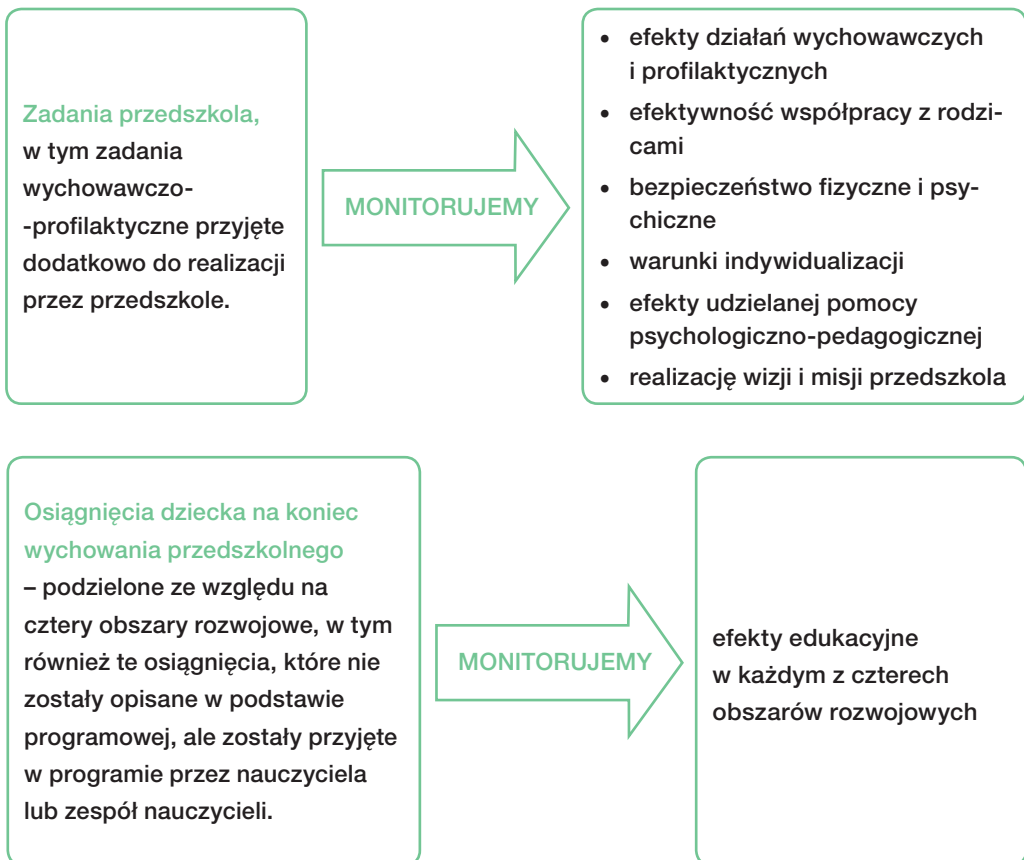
Zadania przedszkola, w tym zadania wychowawczo--profilaktyczne przyjęte dodatkowo do realizacji przez przedszkole.

MONITORUJEMY

- efekty działań wychowawczych i profilaktycznych
- efektywność współpracy z rodzicami
- bezpieczeństwo fizyczne i psychiczne
- warunki indywidualizacji
- efekty udzielanej pomocy psychologiczno-pedagogicznej
- realizację wizji i misji przedszkola

Osiągnięcia dziecka na koniec wychowania przedszkolnego – podzielone ze względu na cztery obszary rozwojowe, w tym również te osiągnięcia, które nie zostały opisane w podstawie programowej, ale zostały przyjęte w programie przez nauczyciela lub zespół nauczycieli.

MONITORUJEMY

efekty edukacyjne w każdym z czterech obszarów rozwojowych